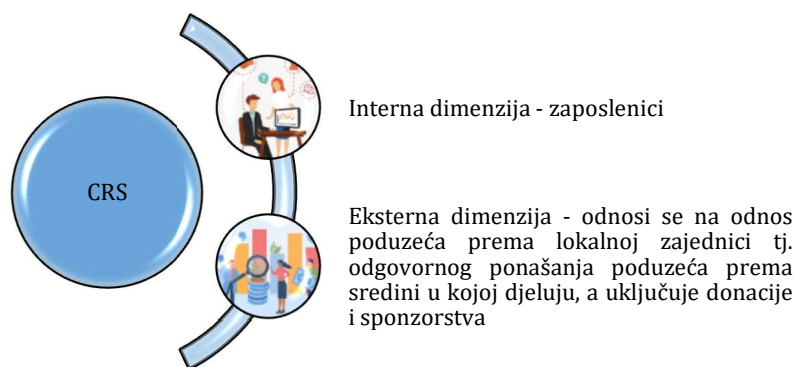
CRS

Interna dimenzija - zaposlenici

Eksterna dimenzija - odnosi se na odnos poduzeća prema lokalnoj zajednici tj. odgovornog ponašanja poduzeća prema sredini u kojoj djeluju, a uključuje donacije i sponzorstva